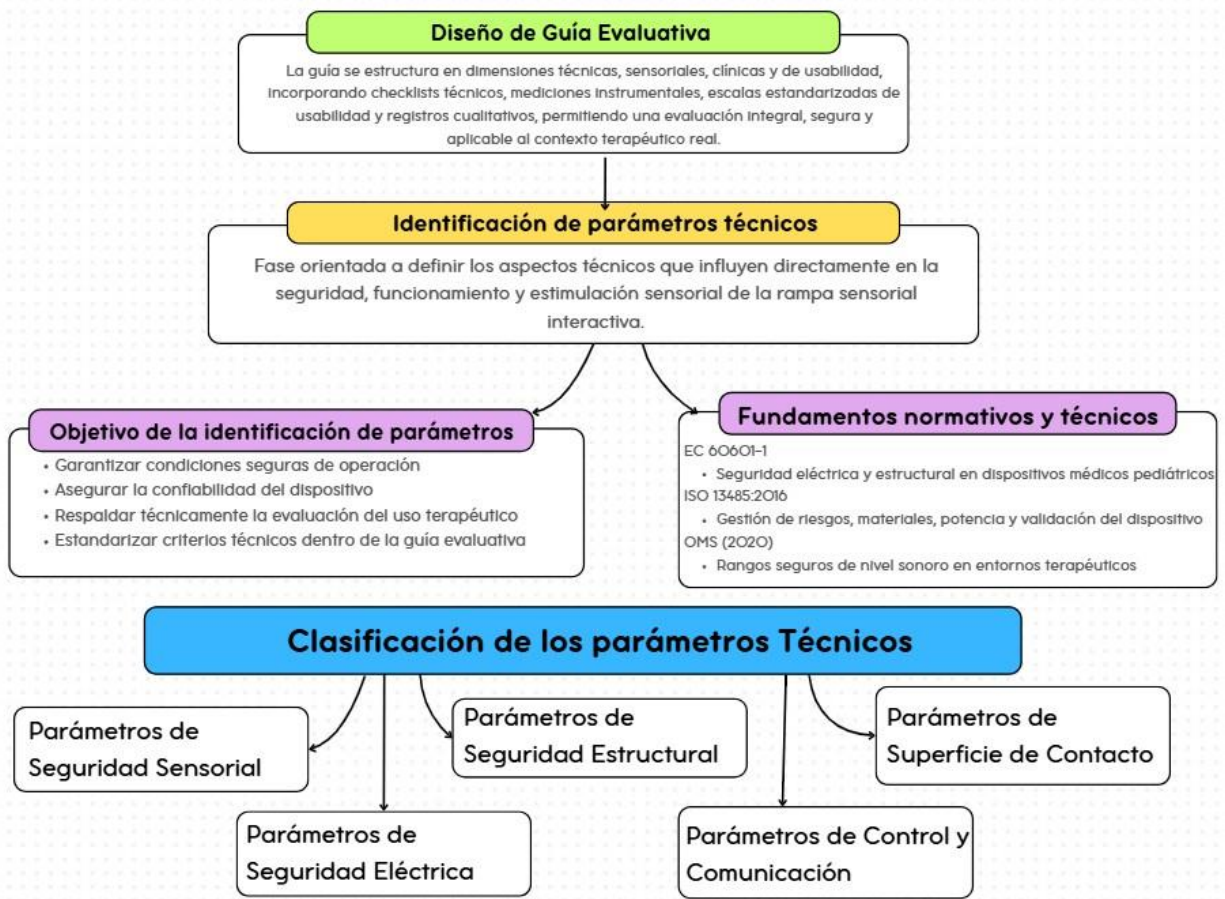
Diseño de Guía Evaluativa

La guía se estructura en dimensiones técnicas, sensoriales, clínicas y de usabilidad, incorporando checklists técnicos, mediciones instrumentales, escalas estandarizadas de usabilidad y registros cualitativos, permitiendo una evaluación integral, segura y aplicable al contexto terapéutico real.

Identificación de parámetros técnicos

Fase orientada a definir los aspectos técnicos que influyen directamente en la seguridad, funcionamiento y estimulación sensorial de la rampa sensorial interactiva.

Objetivo de la identificación de parámetros

• Garantizar condiciones seguras de operación
• Asegurar la confiabilidad del dispositivo
• Respaldar técnicamente la evaluación del uso terapéutico
• Estandarizar criterios técnicos dentro de la guía evaluativa

Fundamentos normativos y técnicos

EC 60601-1
• Seguridad eléctrica y estructural en dispositivos médicos pediátricos
ISO 13485:2016
• Gestión de riesgos, materiales, potencia y validación del dispositivo
OMS (2020)
• Rangos seguros de nivel sonoro en entornos terapéuticos

Clasificación de los parámetros Técnicos

Parámetros de Seguridad Sensorial

Parámetros de Seguridad Estructural

Parámetros de Superficie de Contacto

Parámetros de Seguridad Eléctrica

Parámetros de Control y Comunicación